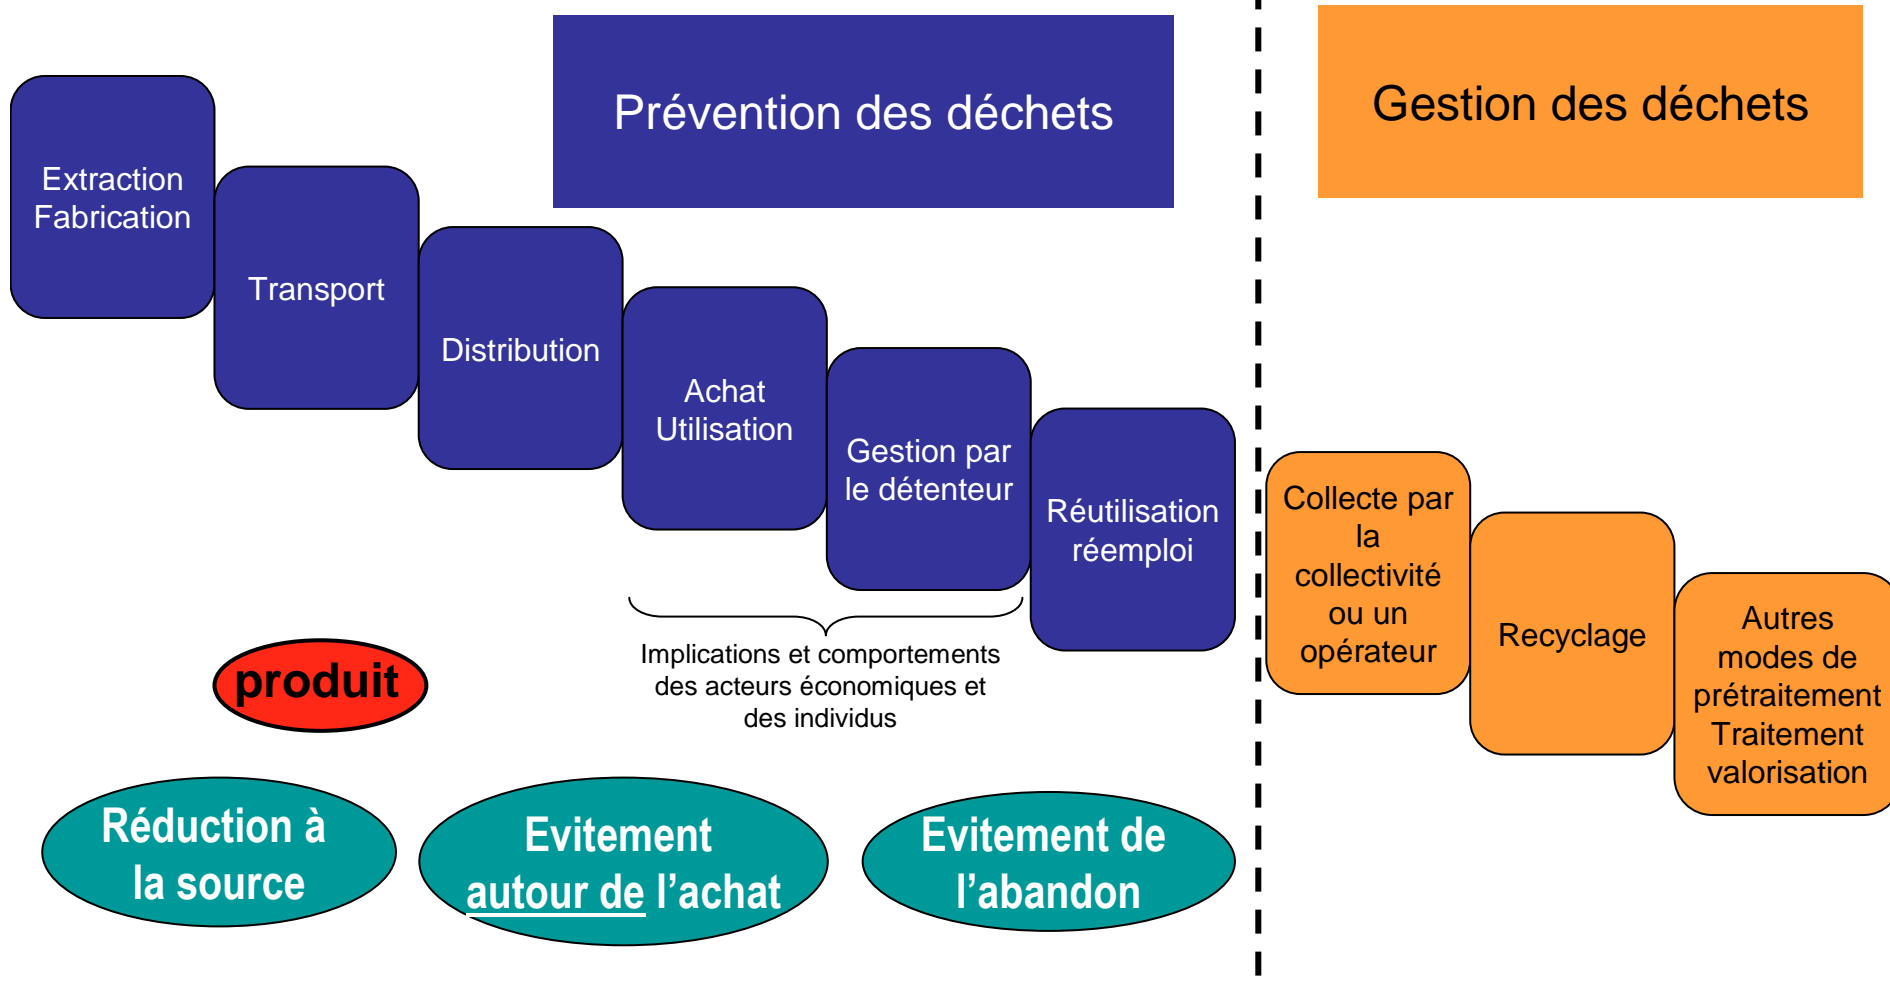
Prévention des déchets

Gestion des déchets

Extraction Fabrication

Transport

Distribution

Achat Utilisation

Gestion par le détenteur

Réutilisation réemploi

Implications et comportements des acteurs économiques et des individus

produit

Collecte par la collectivité ou un opérateur

Recyclage

Autres modes de prétraitement Traitement valorisation

Réduction à la source

Evitement autour de l'achat

Evitement de l'abandon